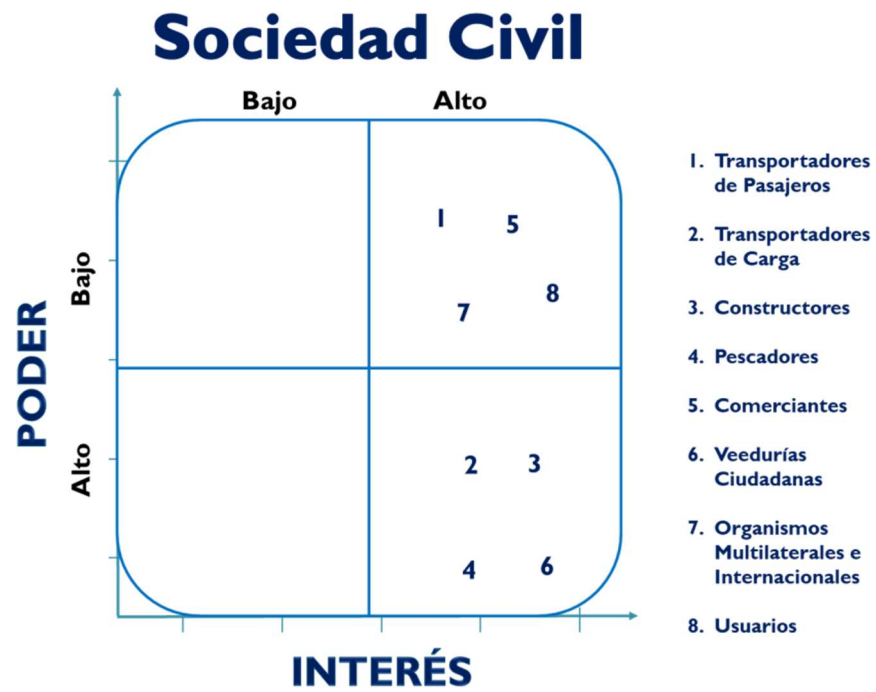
Sociedad Civil

Bajo
Alto

PODER
Bajo
Alto

1
5
8
7
2
3
4
6

INTERÉS

1. Transportadores de Pasajeros
2. Transportadores de Carga
3. Constructores
4. Pescadores
5. Comerciantes
6. Veedurías Ciudadanas
7. Organismos Multilaterales e Internacionales
8. Usuarios